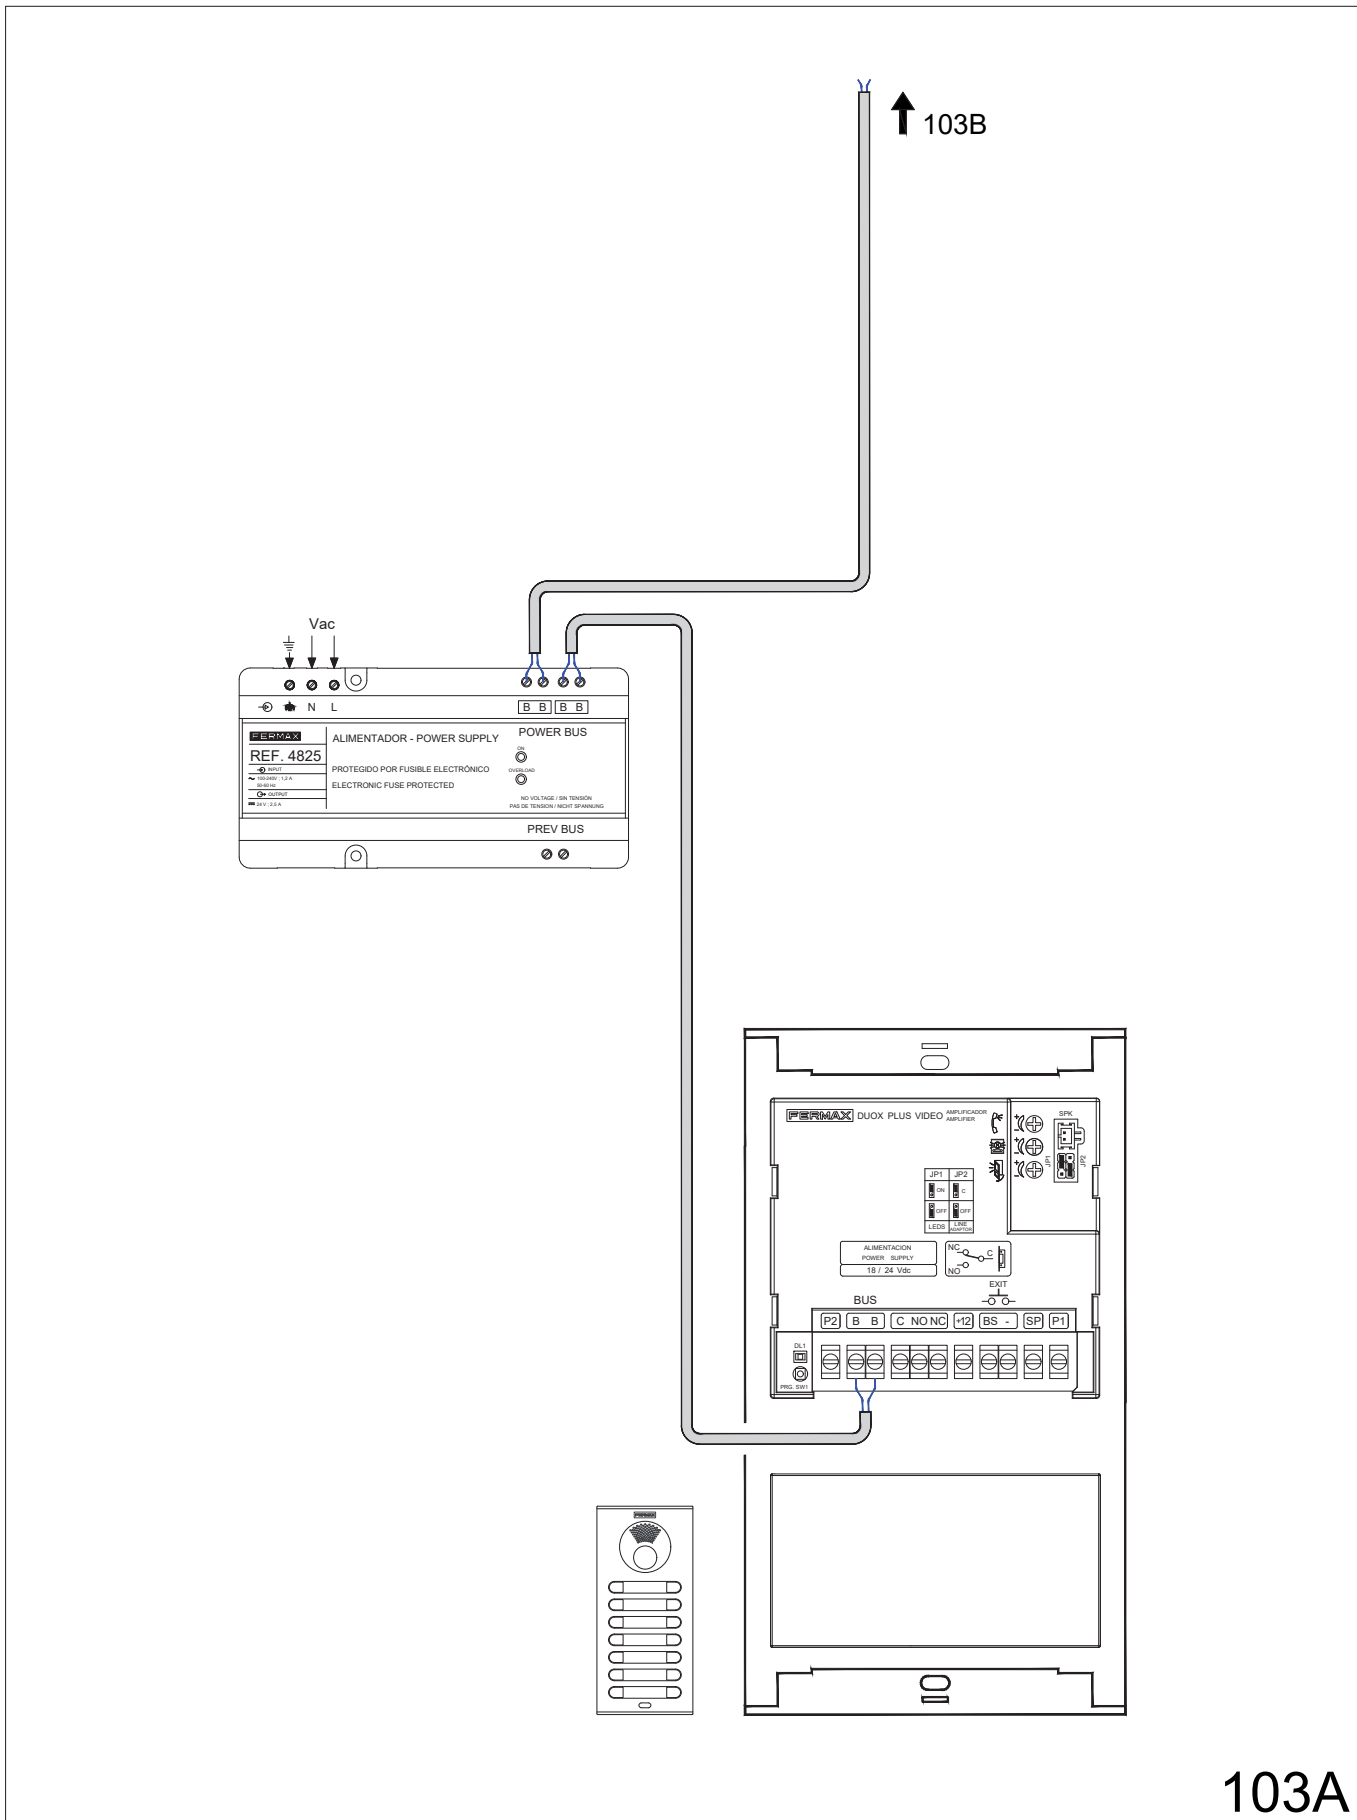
103B

Vac

N L

B B B B

FERMAX
REF. 4825
INPUT
100-240V ; 1,2 A
50-60 Hz
OUTPUT
24 V ; 2,5 A

ALIMENTADOR - POWER SUPPLY

POWER BUS

ON

OVERLOAD

PROTEGIDO POR FUSIBLE ELECTRÓNICO
ELECTRONIC FUSE PROTECTED

NO VOLTAGE / SIN TENSIÓN
PAS DE TENSION / NICHT SPANNUNG

PREV BUS

FERMAX DUOX PLUS VIDEO AMPLIFICADOR AMPLIFIER

SPK

JP1 JP2
ON C
OFF OFF
LEDS LINE ADAPTOR

JP1 JP2

ALIMENTACION
POWER SUPPLY
18 / 24 Vdc

NC C
NO

EXIT

BUS

P2 B B C NO NC +12 BS - SP P1

DL1
PRG. SW1

FERMAX

103A